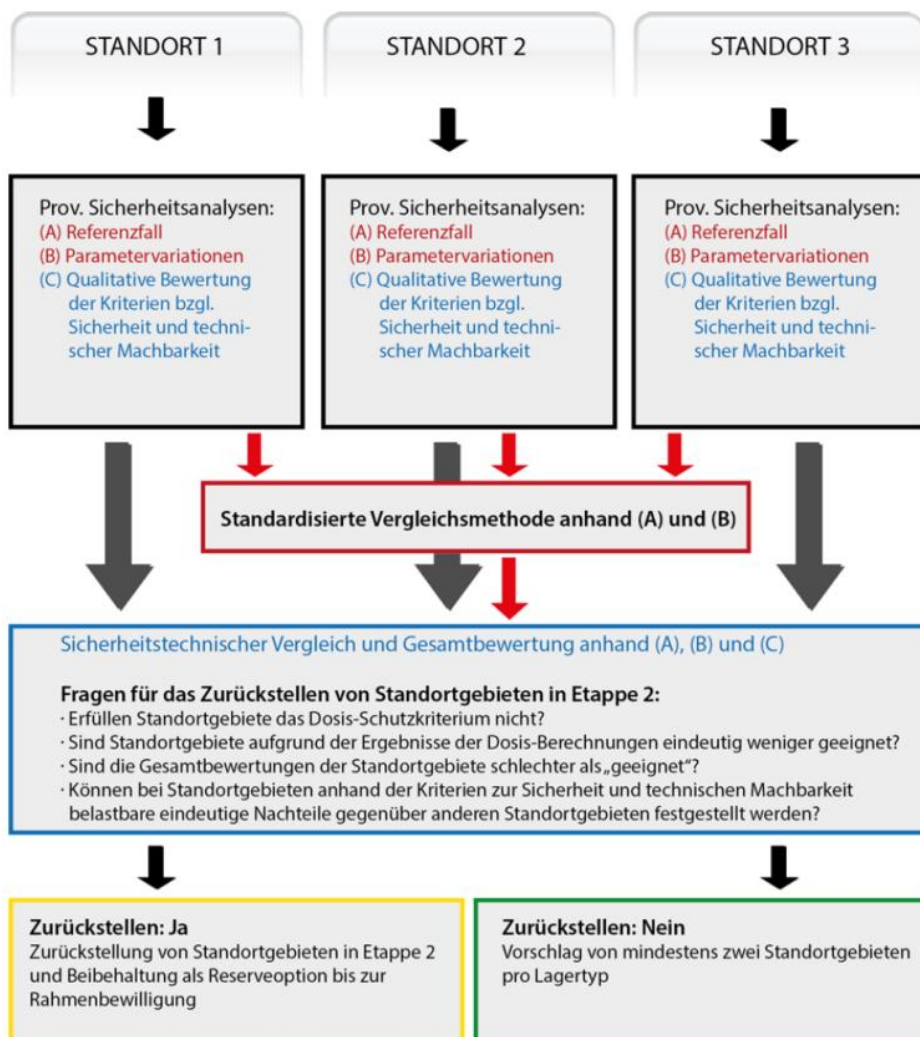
STANDORT 1

STANDORT 2

STANDORT 3

Prov. Sicherheitsanalysen:
(A) Referenzfall
(B) Parametervariationen
(C) Qualitative Bewertung der Kriterien bzgl. Sicherheit und technischer Machbarkeit

Prov. Sicherheitsanalysen:
(A) Referenzfall
(B) Parametervariationen
(C) Qualitative Bewertung der Kriterien bzgl. Sicherheit und technischer Machbarkeit

Prov. Sicherheitsanalysen:
(A) Referenzfall
(B) Parametervariationen
(C) Qualitative Bewertung der Kriterien bzgl. Sicherheit und technischer Machbarkeit

Standardisierte Vergleichsmethode anhand (A) und (B)

Sicherheitstechnischer Vergleich und Gesamtbewertung anhand (A), (B) und (C)

Fragen für das Zurückstellen von Standortgebieten in Etappe 2:
· Erfüllen Standortgebiete das Dosis-Schutzkriterium nicht?
· Sind Standortgebiete aufgrund der Ergebnisse der Dosis-Berechnungen eindeutig weniger geeignet?
· Sind die Gesamtbewertungen der Standortgebiete schlechter als „geeignet"?
· Können bei Standortgebieten anhand der Kriterien zur Sicherheit und technischen Machbarkeit belastbare eindeutige Nachteile gegenüber anderen Standortgebieten festgestellt werden?

Zurückstellen: Ja
Zurückstellung von Standortgebieten in Etappe 2 und Beibehaltung als Reserveoption bis zur Rahmenbewilligung

Zurückstellen: Nein
Vorschlag von mindestens zwei Standortgebieten pro Lagertyp